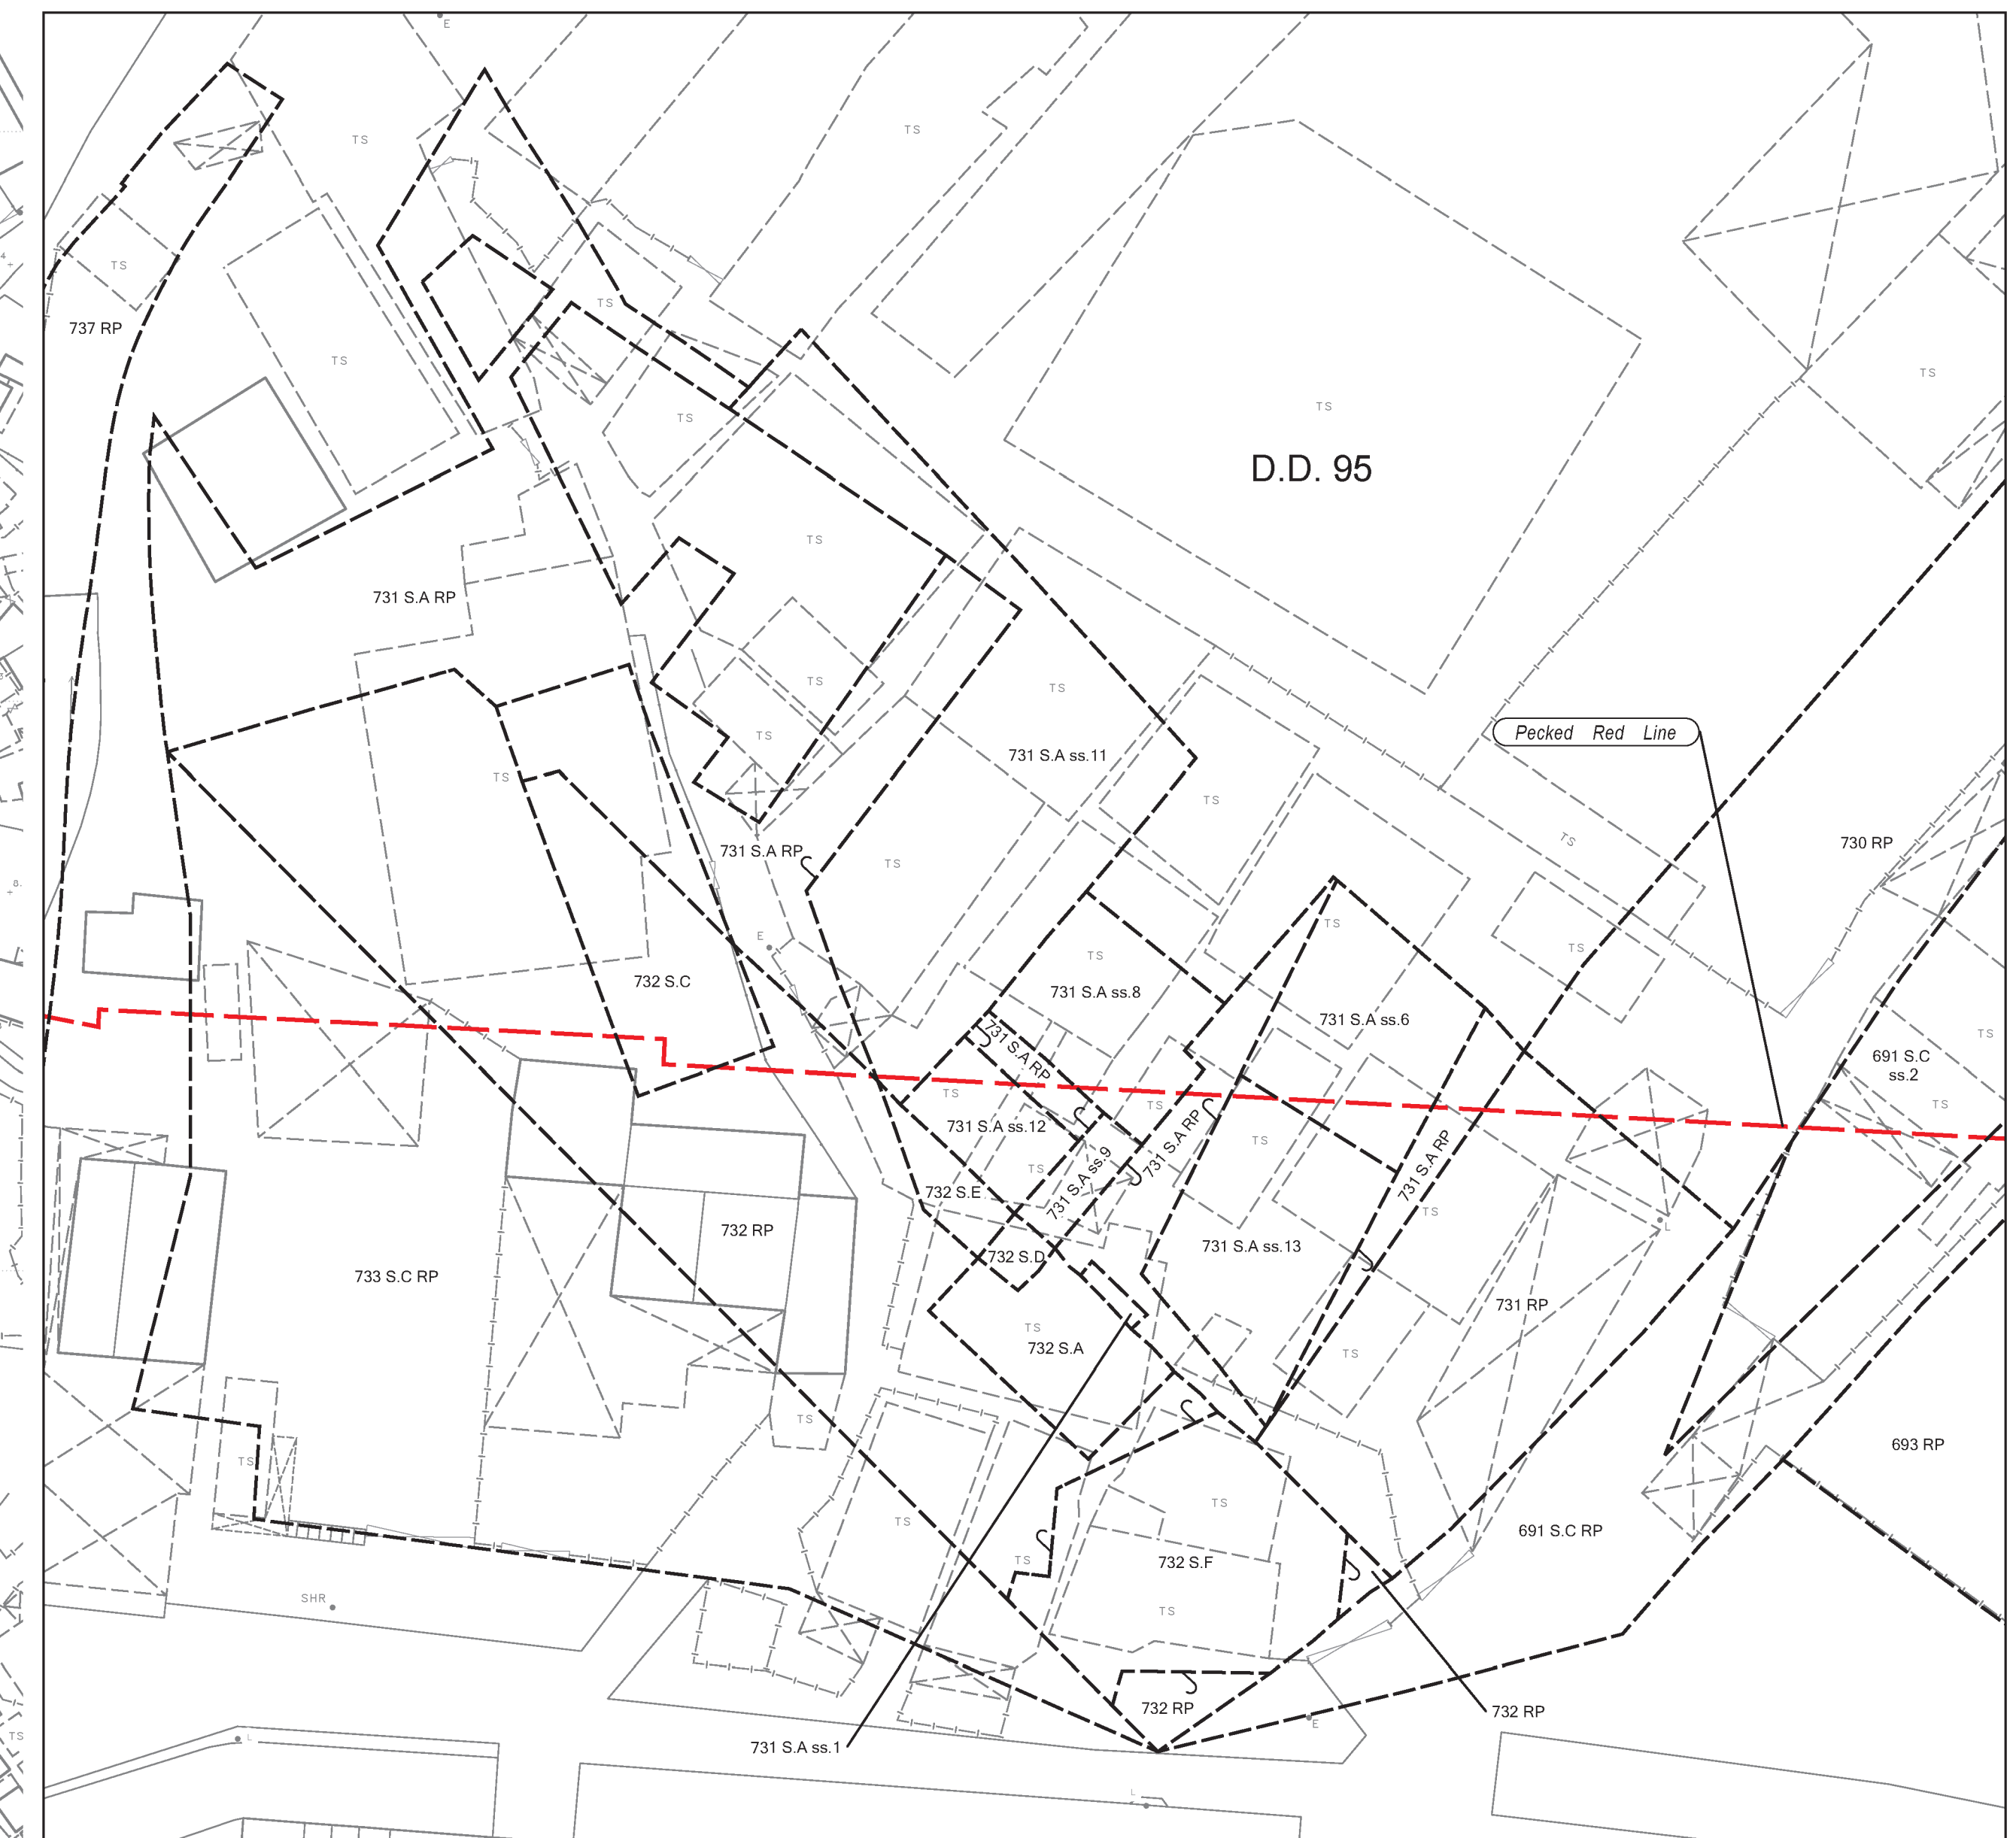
E
TS
TS
TS
737 RP
TS
TS
TS
D.D. 95
TS
TS
TS
731 S.A RP
TS
TS
TS
TS
731 S.A ss.11
TS
Pecked Red Line
731 S.A RP
TS
TS
TS
TS
730 RP
TS
TS
E
731 S.A ss.8
732 S.C
731 S.A ss.6
731 S.A RP
TS
691 S.C ss.2
TS
TS
731 S.A ss.12
TS
731 S.A RP
TS
731 S.A ss.9
TS
731 S.A RP
732 S.E
TS
732 RP
732 S.D
731 S.A ss.13
733 S.C RP
731 RP
TS
732 S.A
TS
TS
693 RP
TS
TS
TS
691 S.C RP
TS
732 S.F
SHR
TS
732 RP
732 RP
E
731 S.A ss.1
TS